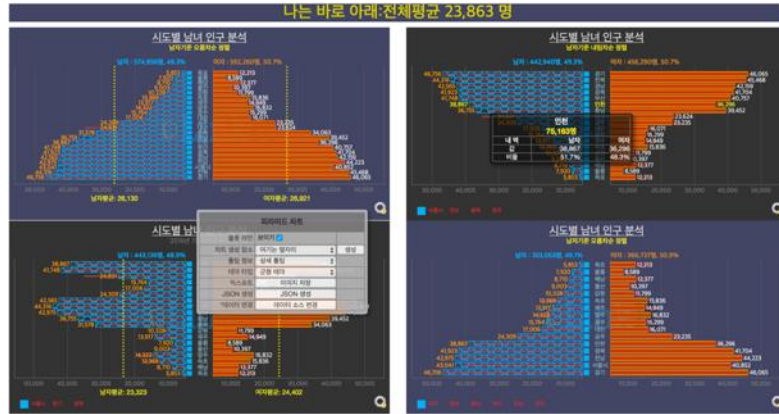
나는 바로 아래:전체평균 23,863 명

시도별 남녀 인구 분석

남자평균: 26,130

여자평균: 26,921

시도별 남녀 인구 분석

남자평균: 23,323

여자평균: 24,402

피라미드 차트

시도별 남녀 인구 분석

인천

75,163명

| 내역 | 남자 | 여자 |
|---|---|---|
| 값 | 38,867 | 36,296 |
| 비율 | 51.7% | 48.3% |

시도별 남녀 인구 분석